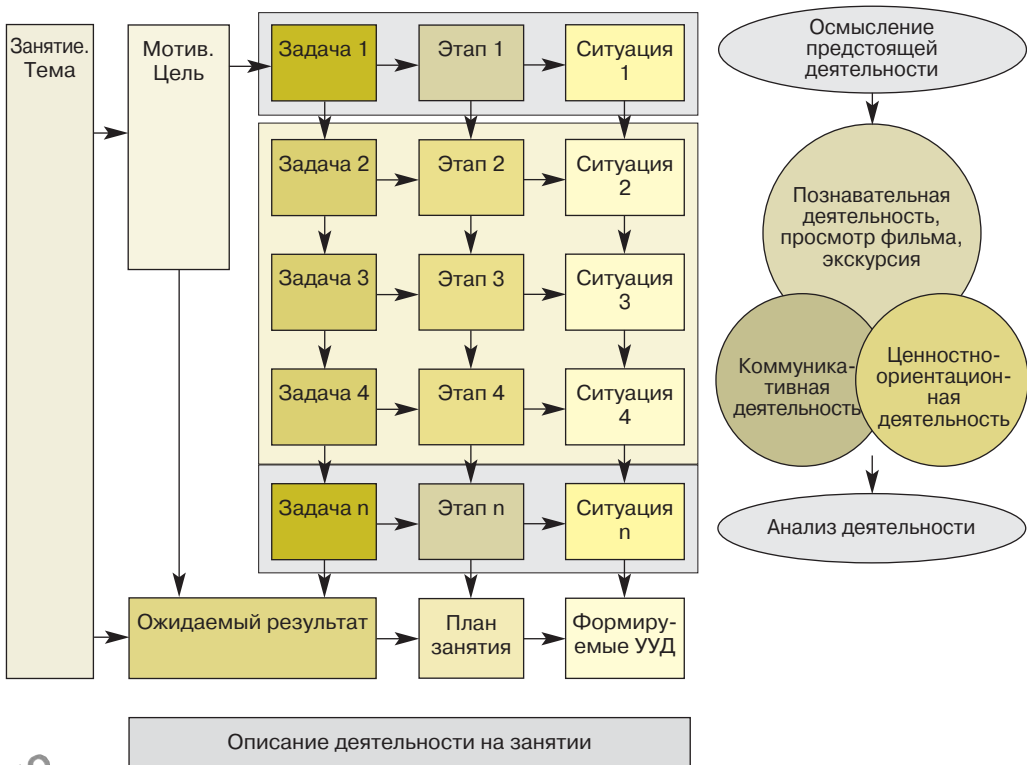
Занятие. Тема

Мотив. Цель

Задача 1

Этап 1

Ситуация 1

Задача 2

Этап 2

Ситуация 2

Задача 3

Этап 3

Ситуация 3

Задача 4

Этап 4

Ситуация 4

Задача n

Этап n

Ситуация n

Ожидаемый результат

План занятия

Формируемые УУД

Описание деятельности на занятии

Осмысление предстоящей деятельности

Познавательная деятельность, просмотр фильма, экскурсия

Коммуникативная деятельность

Ценностно-ориентационная деятельность

Анализ деятельности